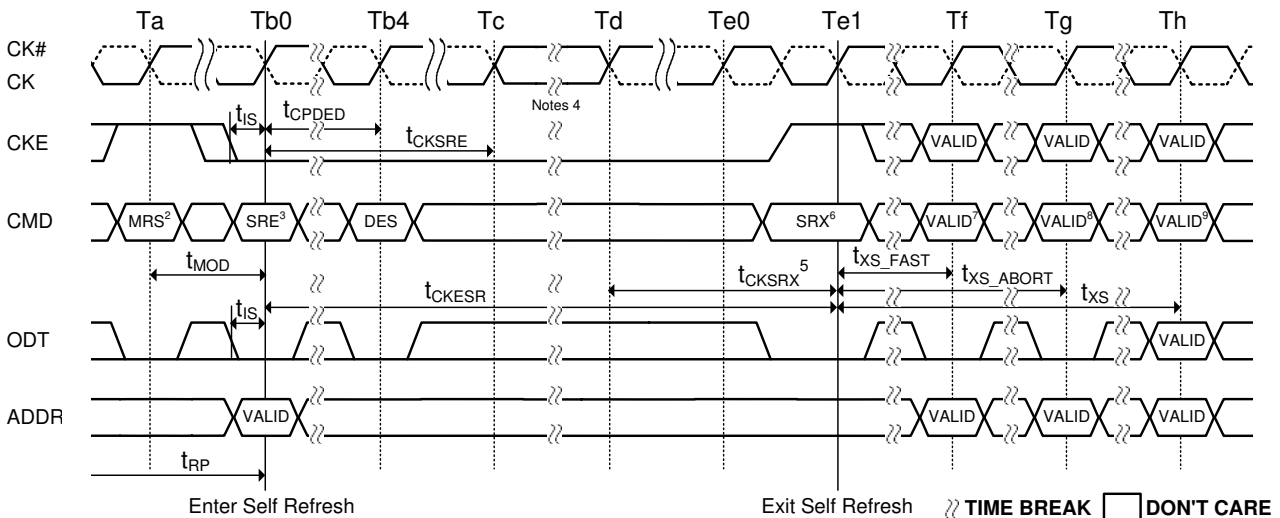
Ta Tb0 Tb4 Tc Td Te0 Te1 Tf Tg Th

CK#
CK

Notes 4

CKE

$t_{IS}$

$t_{CPDED}$

$t_{CKSRE}$

VALID VALID VALID

CMD

MRS$^2$ SRE$^3$ DES SRX$^6$ VALID$^7$ VALID$^8$ VALID$^9$

$t_{MOD}$

$t_{XS\_FAST}$

$t_{CKSRX}$$^5$

$t_{XS\_ABORT}$

$t_{IS}$

$t_{CKESR}$

$t_{XS}$

ODT

VALID

ADDR

VALID VALID VALID VALID

$t_{RP}$

Enter Self Refresh

Exit Self Refresh

TIME BREAK DON'T CARE